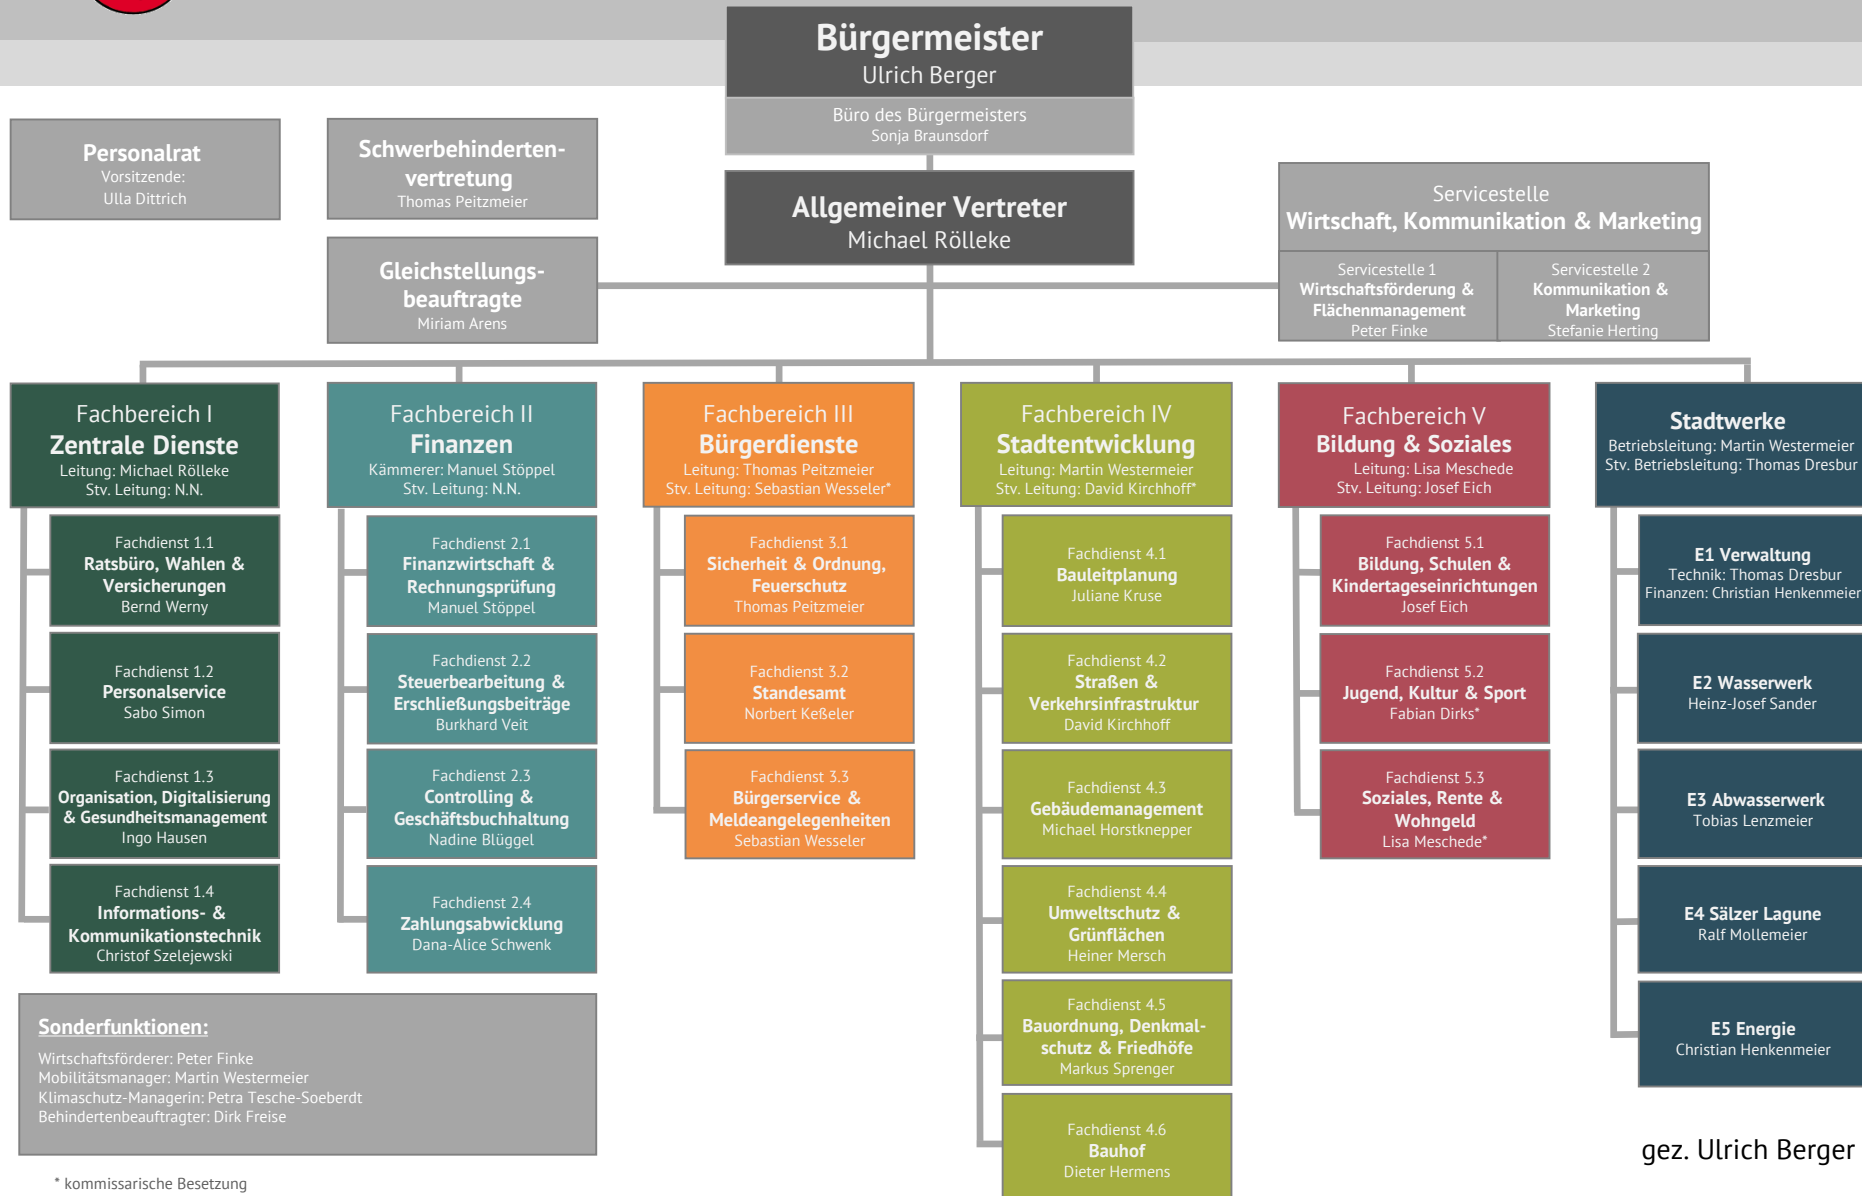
Bürgermeister
Ulrich Berger

Büro des Bürgermeisters
Sonja Braunsdorf

Personalrat
Vorsitzende:
Ulla Dittrich

Schwerbehindertenvertretung
Thomas Peitzmeier

Allgemeiner Vertreter
Michael Rölleke

Gleichstellungsbeauftragte
Miriam Arens

Servicestelle
Wirtschaft, Kommunikation & Marketing

Servicestelle 1
Wirtschaftsförderung & Flächenmanagement
Peter Finke

Servicestelle 2
Kommunikation & Marketing
Stefanie Herting

Fachbereich I
Zentrale Dienste
Leitung: Michael Rölleke
Stv. Leitung: N.N.

Fachdienst 1.1
Ratsbüro, Wahlen & Versicherungen
Bernd Werny

Fachdienst 1.2
Personalservice
Sabo Simon

Fachdienst 1.3
Organisation, Digitalisierung & Gesundheitsmanagement
Ingo Hausen

Fachdienst 1.4
Informations- & Kommunikationstechnik
Christof Szelejewski

Fachbereich II
Finanzen
Kämmerer: Manuel Stöppel
Stv. Leitung: N.N.

Fachdienst 2.1
Finanzwirtschaft & Rechnungsprüfung
Manuel Stöppel

Fachdienst 2.2
Steuerbearbeitung & Erschließungsbeiträge
Burkhard Veit

Fachdienst 2.3
Controlling & Geschäftsbuchhaltung
Nadine Blüggel

Fachdienst 2.4
Zahlungsabwicklung
Dana-Alice Schwenk

Fachbereich III
Bürgerdienste
Leitung: Thomas Peitzmeier
Stv. Leitung: Sebastian Wesseler*

Fachdienst 3.1
Sicherheit & Ordnung, Feuerschutz
Thomas Peitzmeier

Fachdienst 3.2
Standesamt
Norbert Keßeler

Fachdienst 3.3
Bürgerservice & Meldeangelegenheiten
Sebastian Wesseler

Fachbereich IV
Stadtentwicklung
Leitung: Martin Westermeier
Stv. Leitung: David Kirchhoff*

Fachdienst 4.1
Bauleitplanung
Juliane Kruse

Fachdienst 4.2
Straßen & Verkehrsinfrastruktur
David Kirchhoff

Fachdienst 4.3
Gebäudemanagement
Michael Horstknepper

Fachdienst 4.4
Umweltschutz & Grünflächen
Heiner Mersch

Fachdienst 4.5
Bauordnung, Denkmalschutz & Friedhöfe
Markus Sprenger

Fachdienst 4.6
Bauhof
Dieter Hermens

Fachbereich V
Bildung & Soziales
Leitung: Lisa Meschede
Stv. Leitung: Josef Eich

Fachdienst 5.1
Bildung, Schulen & Kindertageseinrichtungen
Josef Eich

Fachdienst 5.2
Jugend, Kultur & Sport
Fabian Dirks*

Fachdienst 5.3
Soziales, Rente & Wohngeld
Lisa Meschede*

Stadtwerke
Betriebsleitung: Martin Westermeier
Stv. Betriebsleitung: Thomas Dresbur

E1 Verwaltung
Technik: Thomas Dresbur
Finanzen: Christian Henkenmeier

E2 Wasserwerk
Heinz-Josef Sander

E3 Abwasserwerk
Tobias Lenzmeier

E4 Sälzer Lagune
Ralf Mollemeier

E5 Energie
Christian Henkenmeier

Sonderfunktionen:
Wirtschaftsförderer: Peter Finke
Mobilitätsmanager: Martin Westermeier
Klimaschutz-Managerin: Petra Tesche-Soeberdt
Behindertenbeauftragter: Dirk Freise

* kommissarische Besetzung

gez. Ulrich Berger